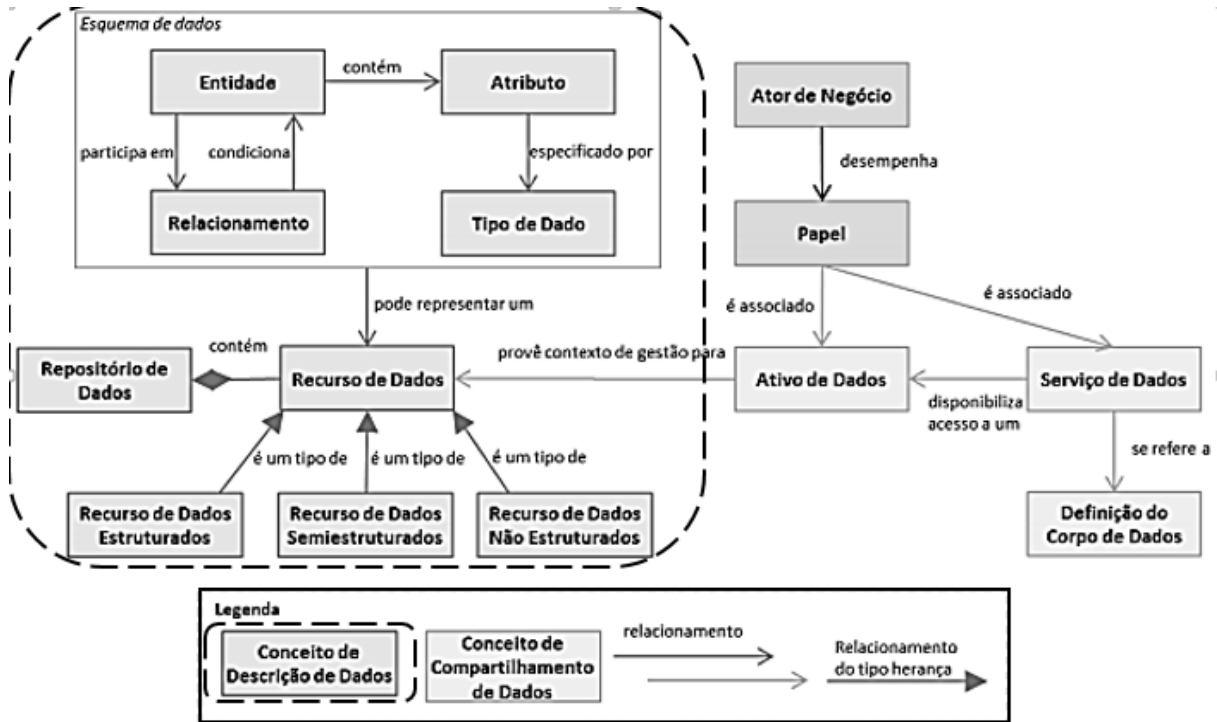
Esquema de dados

Entidade

contém

Atributo

participa em

condiciona

especificado por

Relacionamento

Tipo de Dado

Ator de Negócio

desempenha

Papel

pode representar um

é associado

é associado

Repositório de Dados

contém

Recurso de Dados

provê contexto de gestão para

Ativo de Dados

Serviço de Dados

disponibiliza acesso a um

se refere a

é um tipo de

é um tipo de

é um tipo de

Recurso de Dados Estruturados

Recurso de Dados Semiestruturados

Recurso de Dados Não Estruturados

Definição do Corpo de Dados

Legenda

Conceito de Descrição de Dados

Conceito de Compartilhamento de Dados

relacionamento

Relacionamento do tipo herança